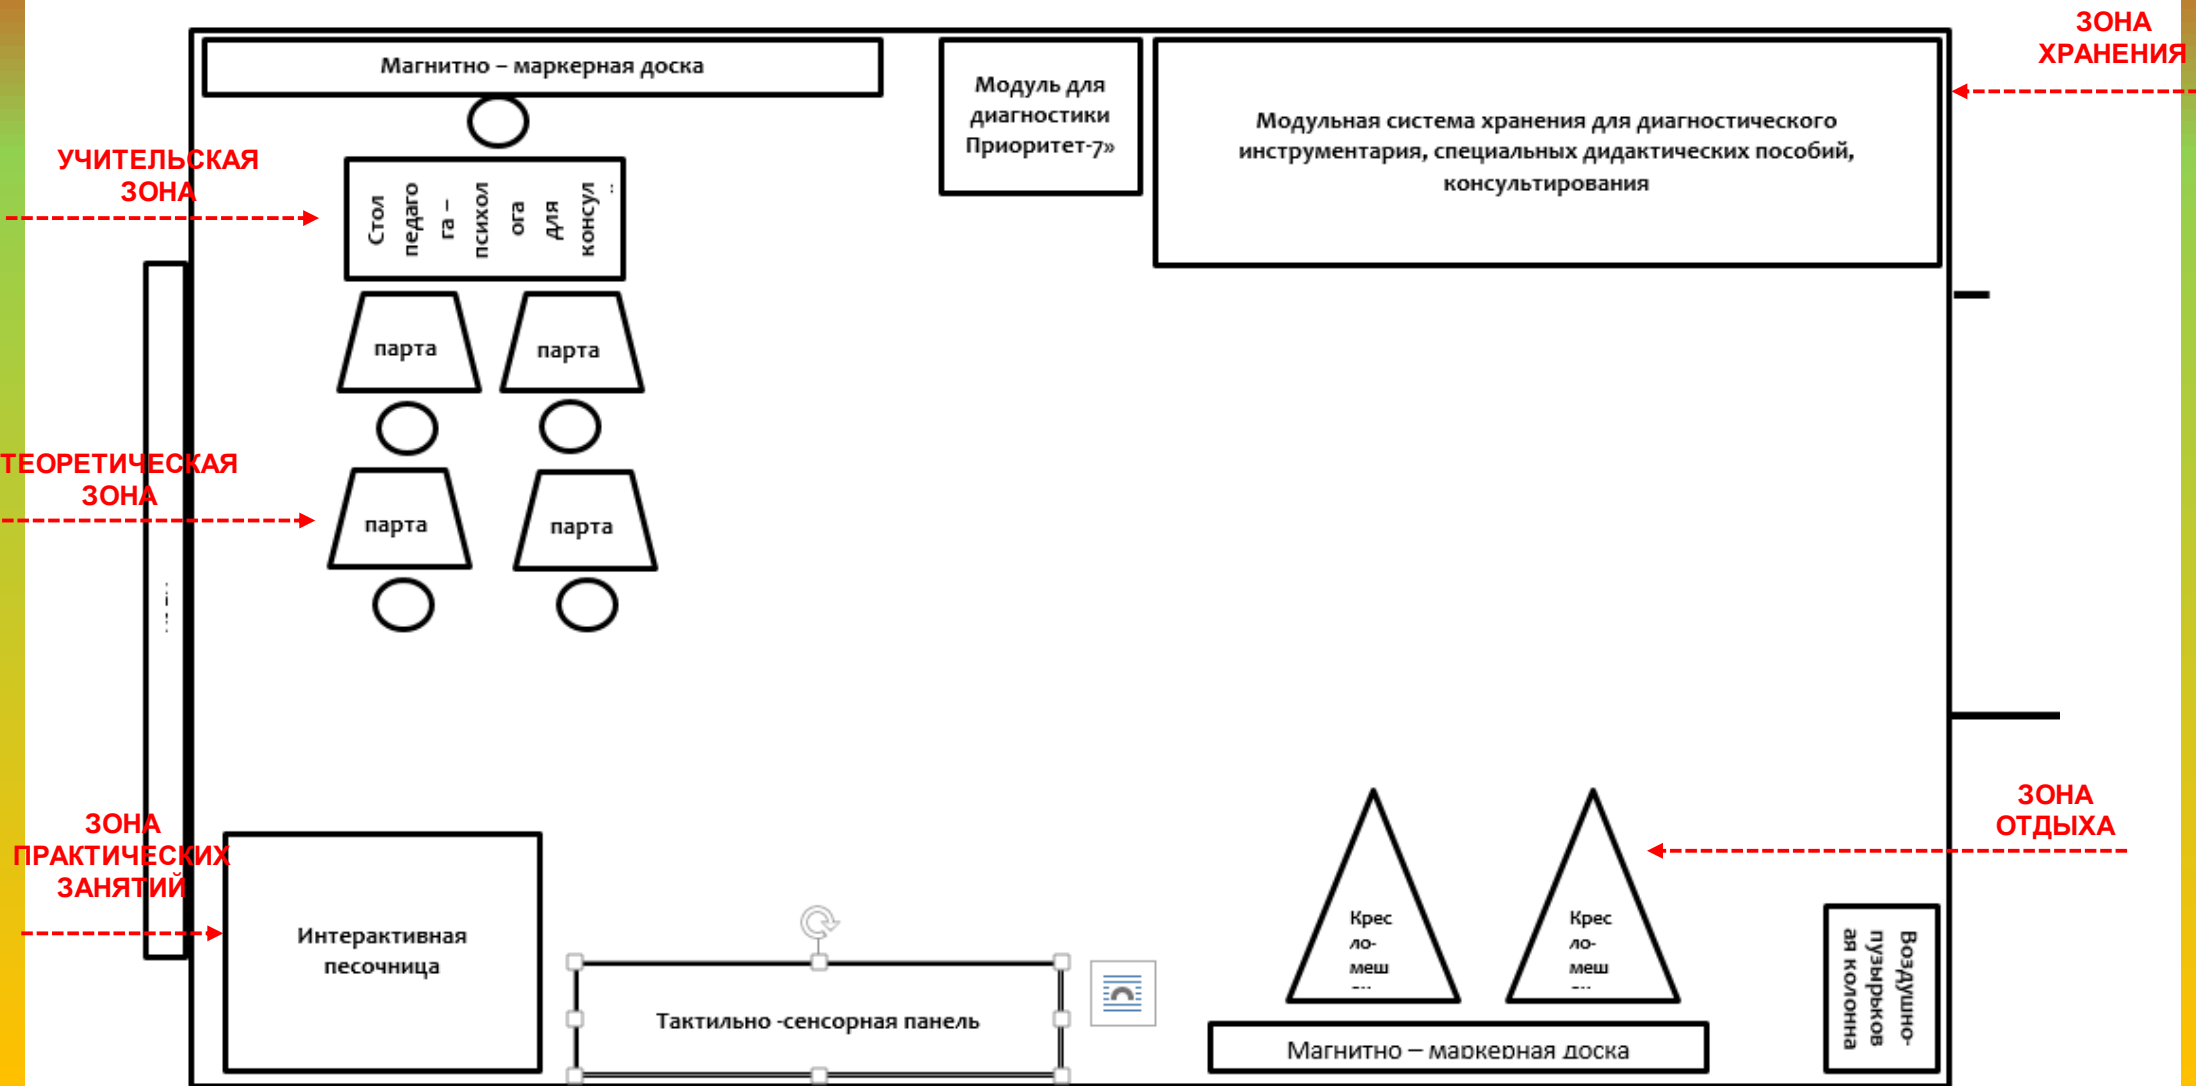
ЗОНА ХРАНЕНИЯ

Магнитно – маркерная доска

Модуль для диагностики Приоритет-7»

Модульная система хранения для диагностического инструментария, специальных дидактических пособий, консультирования

УЧИТЕЛЬСКАЯ ЗОНА

Стол педаго га – психол ога для консул

парта

парта

ТЕОРЕТИЧЕСКАЯ ЗОНА

парта

парта

ЗОНА ОТДЫХА

Крес ло-меш

Крес ло-меш

ЗОНА ПРАКТИЧЕСКИХ ЗАНЯТИЙ

Интерактивная песочница

Тактильно -сенсорная панель

Магнитно – маркерная доска

Воздушно-пузырьков ая колонна